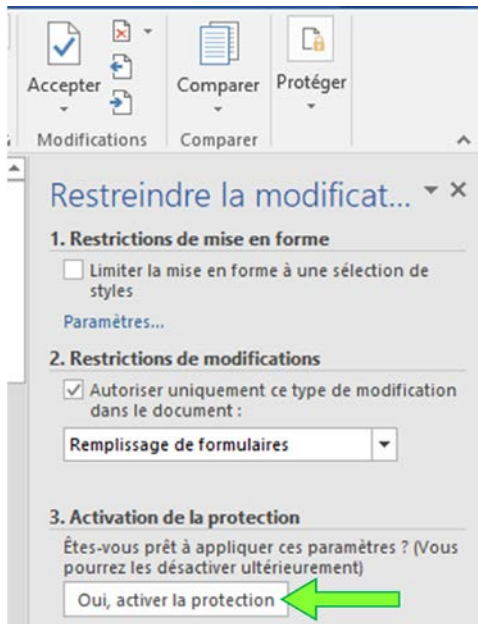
Accepter

Comparer

Protéger

Modifications

Comparer

Restreindre la modificat...

1. Restrictions de mise en forme

Limiter la mise en forme à une sélection de styles

Paramètres...

2. Restrictions de modifications

Autoriser uniquement ce type de modification dans le document :

Remplissage de formulaires

3. Activation de la protection

Êtes-vous prêt à appliquer ces paramètres ? (Vous pourrez les désactiver ultérieurement)

Oui, activer la protection